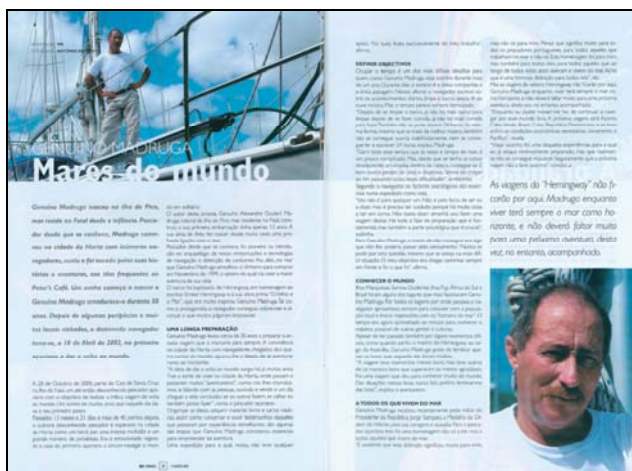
Genuíno Madruga
Mares de mundo

Genuíno Madruga nasceu na ilha do Pico, mas reside no Faial desde a infância. Pescador desde que se conhece, Madruga começou na cidade da Horta com inúmeros navegadores, ouviu e foi sonhando com histórias e aventuras, nas tão frequentes no Peter's Café. Um sonho começa a nascer e Genuíno Madruga arrebatou-o durante 30 anos. Depois de alguns projectos e muitos locais visitados, o destemido navegador levou-o, a 18 de Abril de 2001, na primeira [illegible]

UMA LONGA PREPARAÇÃO

DEFINIR OBJECTIVOS

CONHECER O MUNDO

A TODOS OS QUE VIVEM DO MAR

As viagens do "Hemingway" não ficarão por aqui. Madruga enquanto viver terá sempre o mar como horizonte, e não deverá faltar muito para uma próxima aventura, desta vez, no entanto, acompanhado.